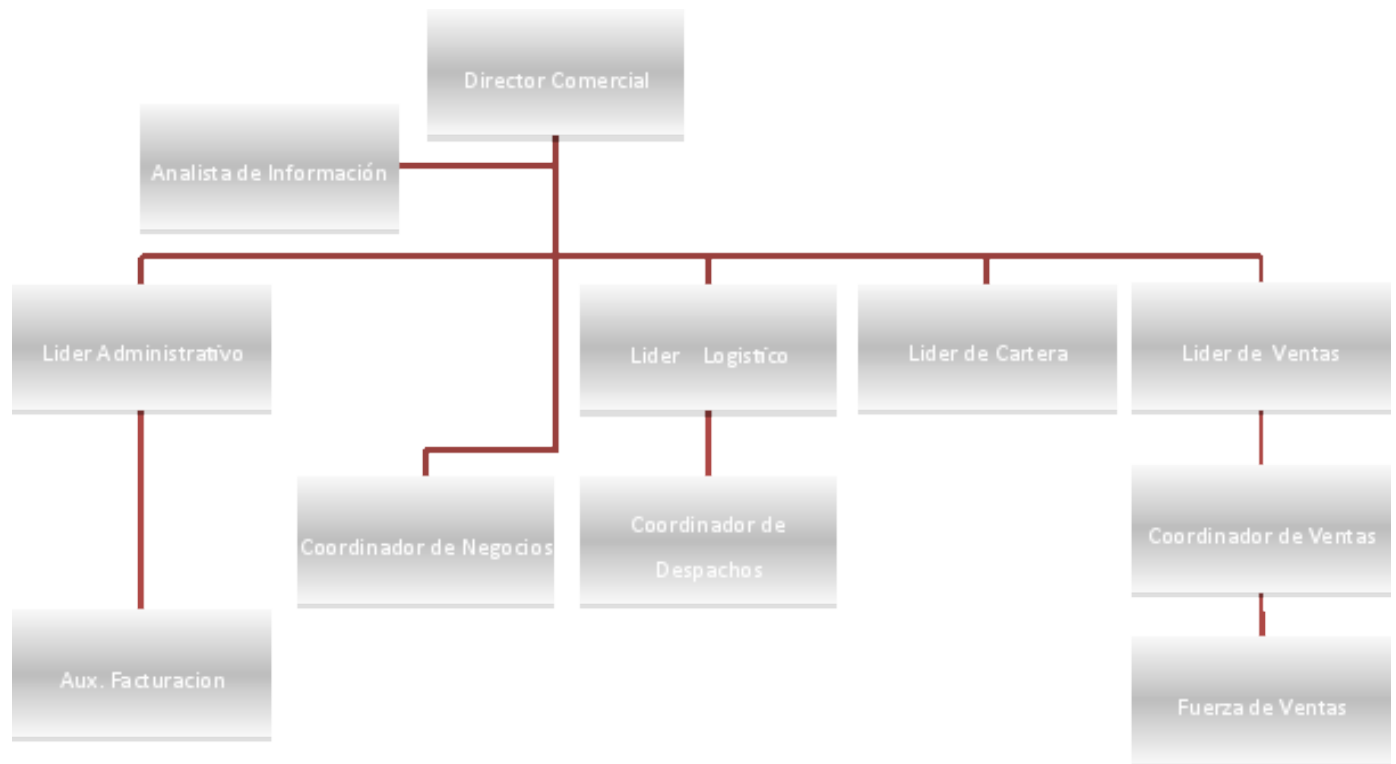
Director Comercial

Analista de Información

Lider Administrativo

Lider Logistico

Lider de Cartera

Lider de Ventas

Coordinador de Negocios

Coordinador de Despachos

Coordinador de Ventas

Aux. Facturacion

Fuerza de Ventas